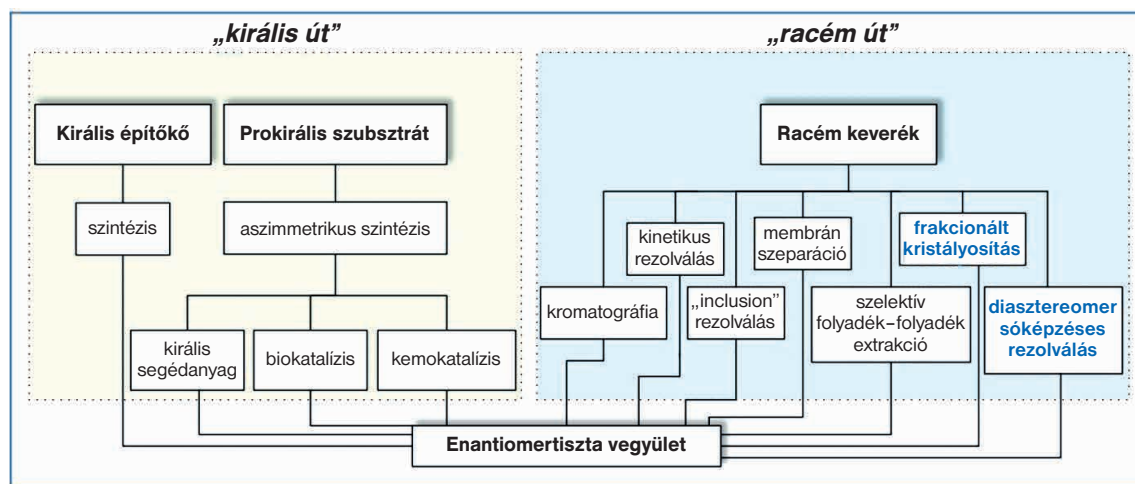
„királis út”

„racém út”

Királis építőkő

Prokirális szubsztrát

szintézis

aszimmetrikus szintézis

királis segédanyag

biokatalízis

kemokatalízis

Racém keverék

kromatográfia

kinetikus rezolválás

„inclusion” rezolválás

membrán szeparáció

szelektív folyadék–folyadék extrakció

frakcionált kristályosítás

diasztereomer sóképzéses rezolválás

Enantiomertiszta vegyület